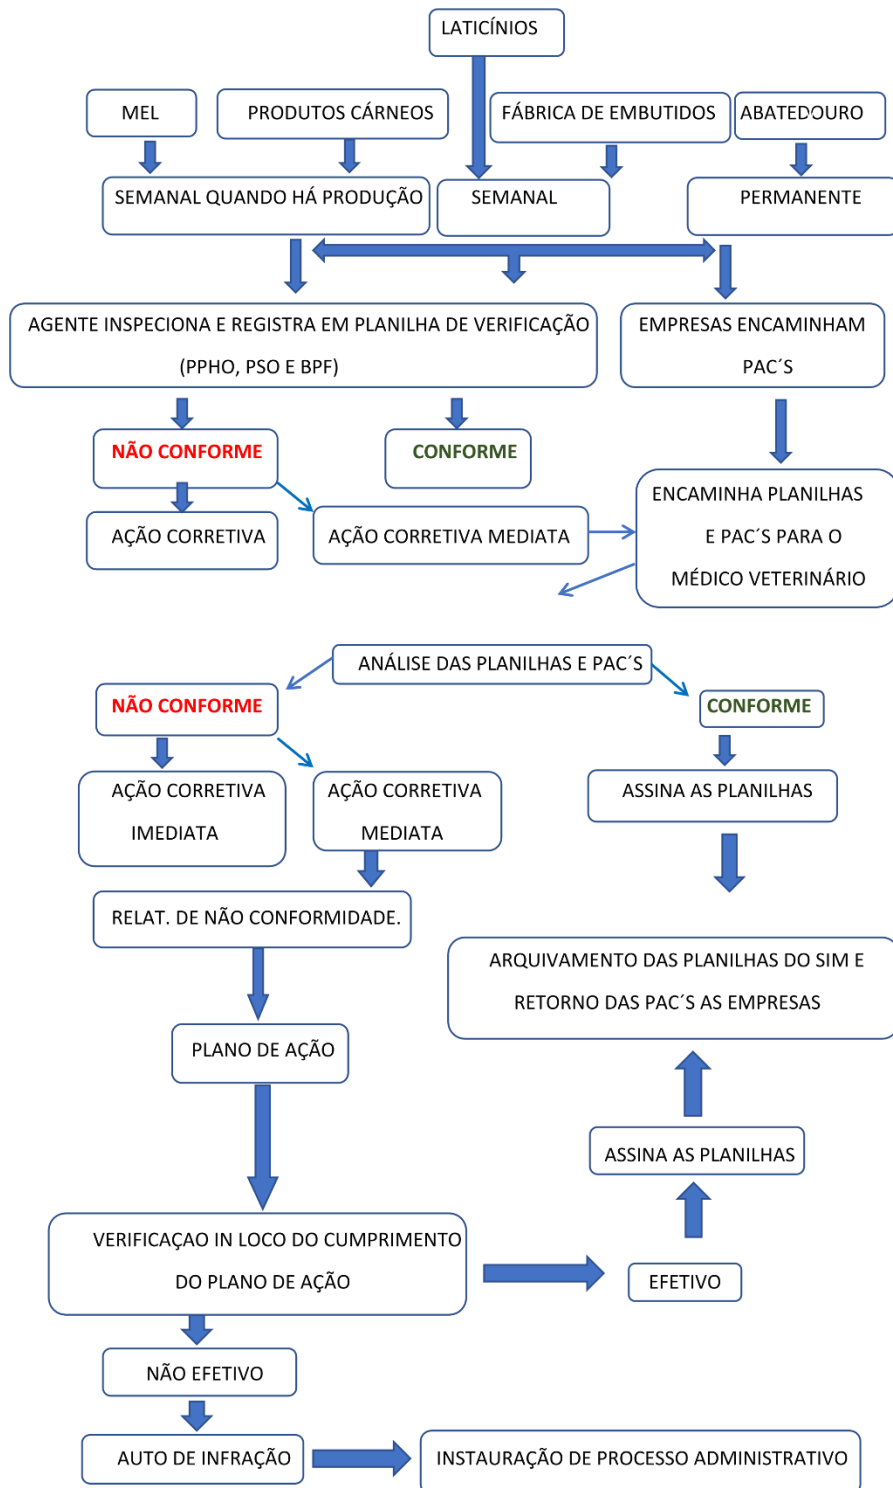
LATICÍNIOS

MEL

PRODUTOS CÁRNEOS

FÁBRICA DE EMBUTIDOS

ABATEDOURO

SEMANAL QUANDO HÁ PRODUÇÃO

SEMANAL

PERMANENTE

AGENTE INSPECIONA E REGISTRA EM PLANILHA DE VERIFICAÇÃO (PPHO, PSO E BPF)

EMPRESAS ENCAMINHAM PAC´S

NÃO CONFORME

CONFORME

AÇÃO CORRETIVA

AÇÃO CORRETIVA MEDIATA

ENCAMINHA PLANILHAS E PAC´S PARA O MÉDICO VETERINÁRIO

ANÁLISE DAS PLANILHAS E PAC´S

NÃO CONFORME

CONFORME

AÇÃO CORRETIVA IMEDIATA

AÇÃO CORRETIVA MEDIATA

ASSINA AS PLANILHAS

RELAT. DE NÃO CONFORMIDADE.

ARQUIVAMENTO DAS PLANILHAS DO SIM E RETORNO DAS PAC´S AS EMPRESAS

PLANO DE AÇÃO

ASSINA AS PLANILHAS

VERIFICAÇAO IN LOCO DO CUMPRIMENTO DO PLANO DE AÇÃO

EFETIVO

NÃO EFETIVO

AUTO DE INFRAÇÃO

INSTAURAÇÃO DE PROCESSO ADMINISTRATIVO